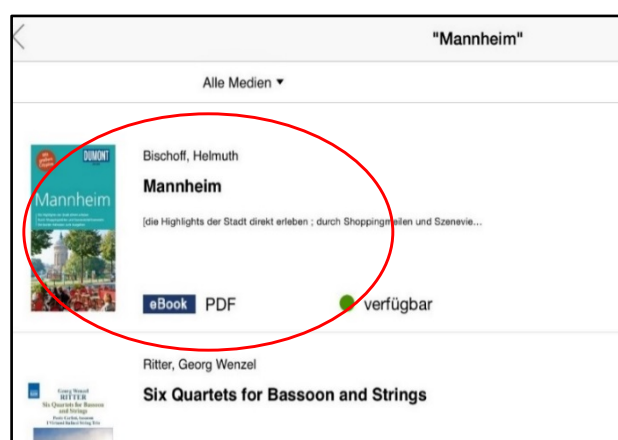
"Mannheim"

Alle Medien ▾

DUMONT

Mannheim

Bischoff, Helmuth

Mannheim

[die Highlights der Stadt direkt erleben ; durch Shoppingmeilen und Szenevie...

eBook PDF

verfügbar

Ritter, Georg Wenzel

Six Quartets for Bassoon and Strings

Georg Wenzel
RITTER
Six Quartets for Bassoon and Strings